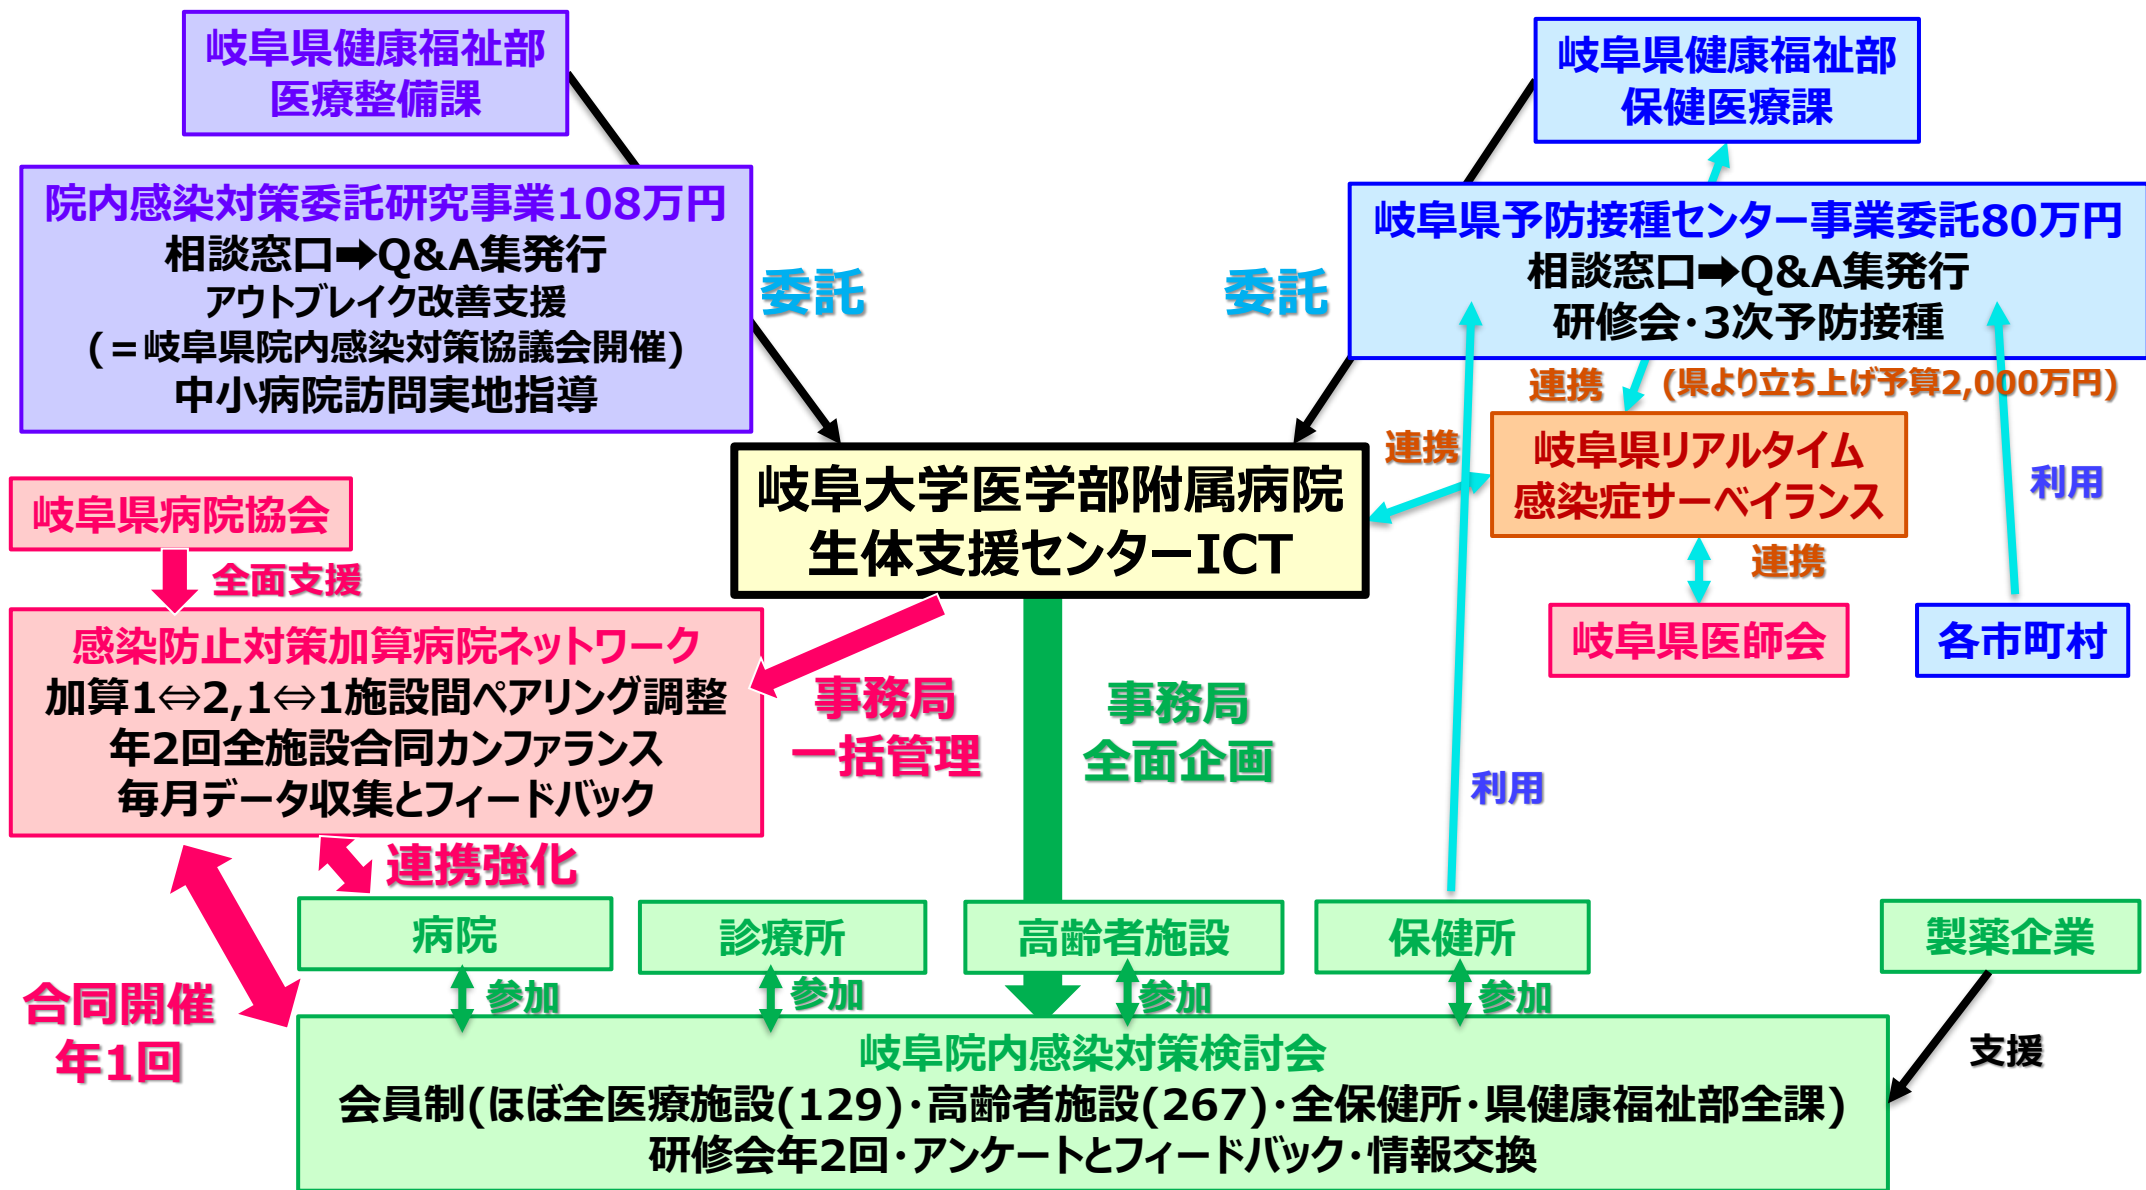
岐阜県健康福祉部
医療整備課

院内感染対策委託研究事業108万円
相談窓口➡Q&A集発行
アウトブレイク改善支援
(＝岐阜県院内感染対策協議会開催)
中小病院訪問実地指導

委託

委託

岐阜県健康福祉部
保健医療課

岐阜県予防接種センター事業委託80万円
相談窓口➡Q&A集発行
研修会・3次予防接種

連携　(県より立ち上げ予算2,000万円)

連携

岐阜県リアルタイム
感染症サーベイランス

利用

連携

岐阜大学医学部附属病院
生体支援センターICT

岐阜県病院協会

全面支援

感染防止対策加算病院ネットワーク
加算1⇔2,1⇔1施設間ペアリング調整
年2回全施設合同カンファランス
毎月データ収集とフィードバック

事務局
一括管理

事務局
全面企画

岐阜県医師会

各市町村

利用

連携強化

合同開催
年1回

病院

参加

診療所

参加

高齢者施設

参加

保健所

参加

製薬企業

支援

岐阜院内感染対策検討会
会員制(ほぼ全医療施設(129)・高齢者施設(267)・全保健所・県健康福祉部全課)
研修会年2回・アンケートとフィードバック・情報交換